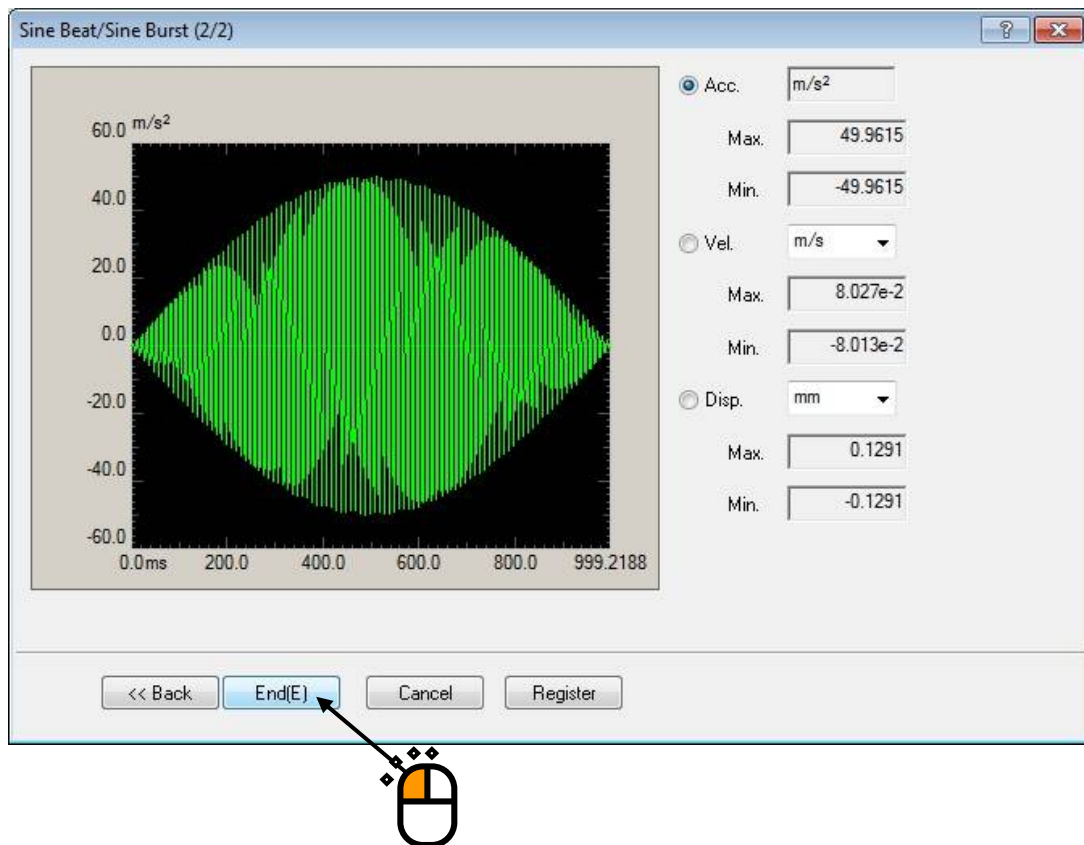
Sine Beat/Sine Burst (2/2)

?

$m/s^2$

60.0

40.0

20.0

0.0

-20.0

-40.0

-60.0

0.0ms 200.0 400.0 600.0 800.0 999.2188

Acc. $m/s^2$

Max. 49.9615

Min. -49.9615

Vel. m/s

Max. 8.027e-2

Min. -8.013e-2

Disp. mm

Max. 0.1291

Min. -0.1291

<< Back

End(E)

Cancel

Register